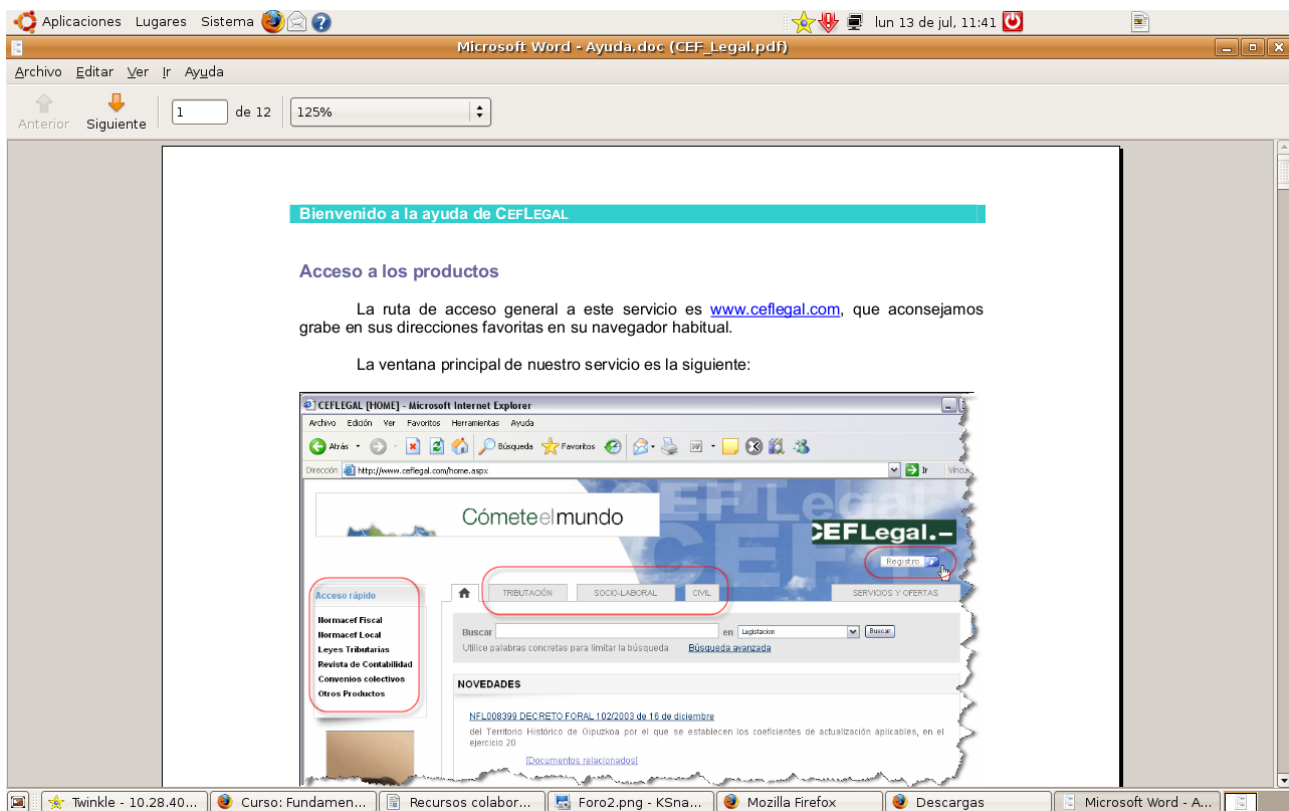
Aplicaciones Lugares Sistema

lun 13 de jul, 11:41

Microsoft Word - Ayuda.doc (CEF_Legal.pdf)

Archivo Editar Ver Ir Ayuda

Anterior Siguiente 1 de 12 125%

Bienvenido a la ayuda de CEFLEGAL

Acceso a los productos

La ruta de acceso general a este servicio es www.ceflegal.com, que aconsejamos grabe en sus direcciones favoritas en su navegador habitual.

La ventana principal de nuestro servicio es la siguiente:

CEFLEGAL [HOME] - Microsoft Internet Explorer

Archivo Edición Ver Favoritos Herramientas Ayuda

Atrás Búsqueda Favoritos

Dirección http://www.ceflegal.com/home.aspx Ir Vínculos

Cómeteelmundo

CEFLegal.–

Registro

Acceso rápido

Normacef Fiscal
Normacef Local
Leyes Tributarias
Revista de Contabilidad
Convenios colectivos
Otros Productos

TRIBUTACIÓN SOCIO-LABORAL CIVIL SERVICIOS Y OFERTAS

Buscar en Legislacion Buscar

Utilice palabras concretas para limitar la búsqueda Búsqueda avanzada

NOVEDADES

NFL008399 DECRETO FORAL 102/2003 de 16 de diciembre

del Territorio Histórico de Gipuzkoa por el que se establecen los coeficientes de actualización aplicables, en el ejercicio 20

[Documentos relacionados]

Twinkle - 10.28.40... Curso: Fundamen... Recursos colabor... Foro2.png - KSna... Mozilla Firefox Descargas Microsoft Word - A...